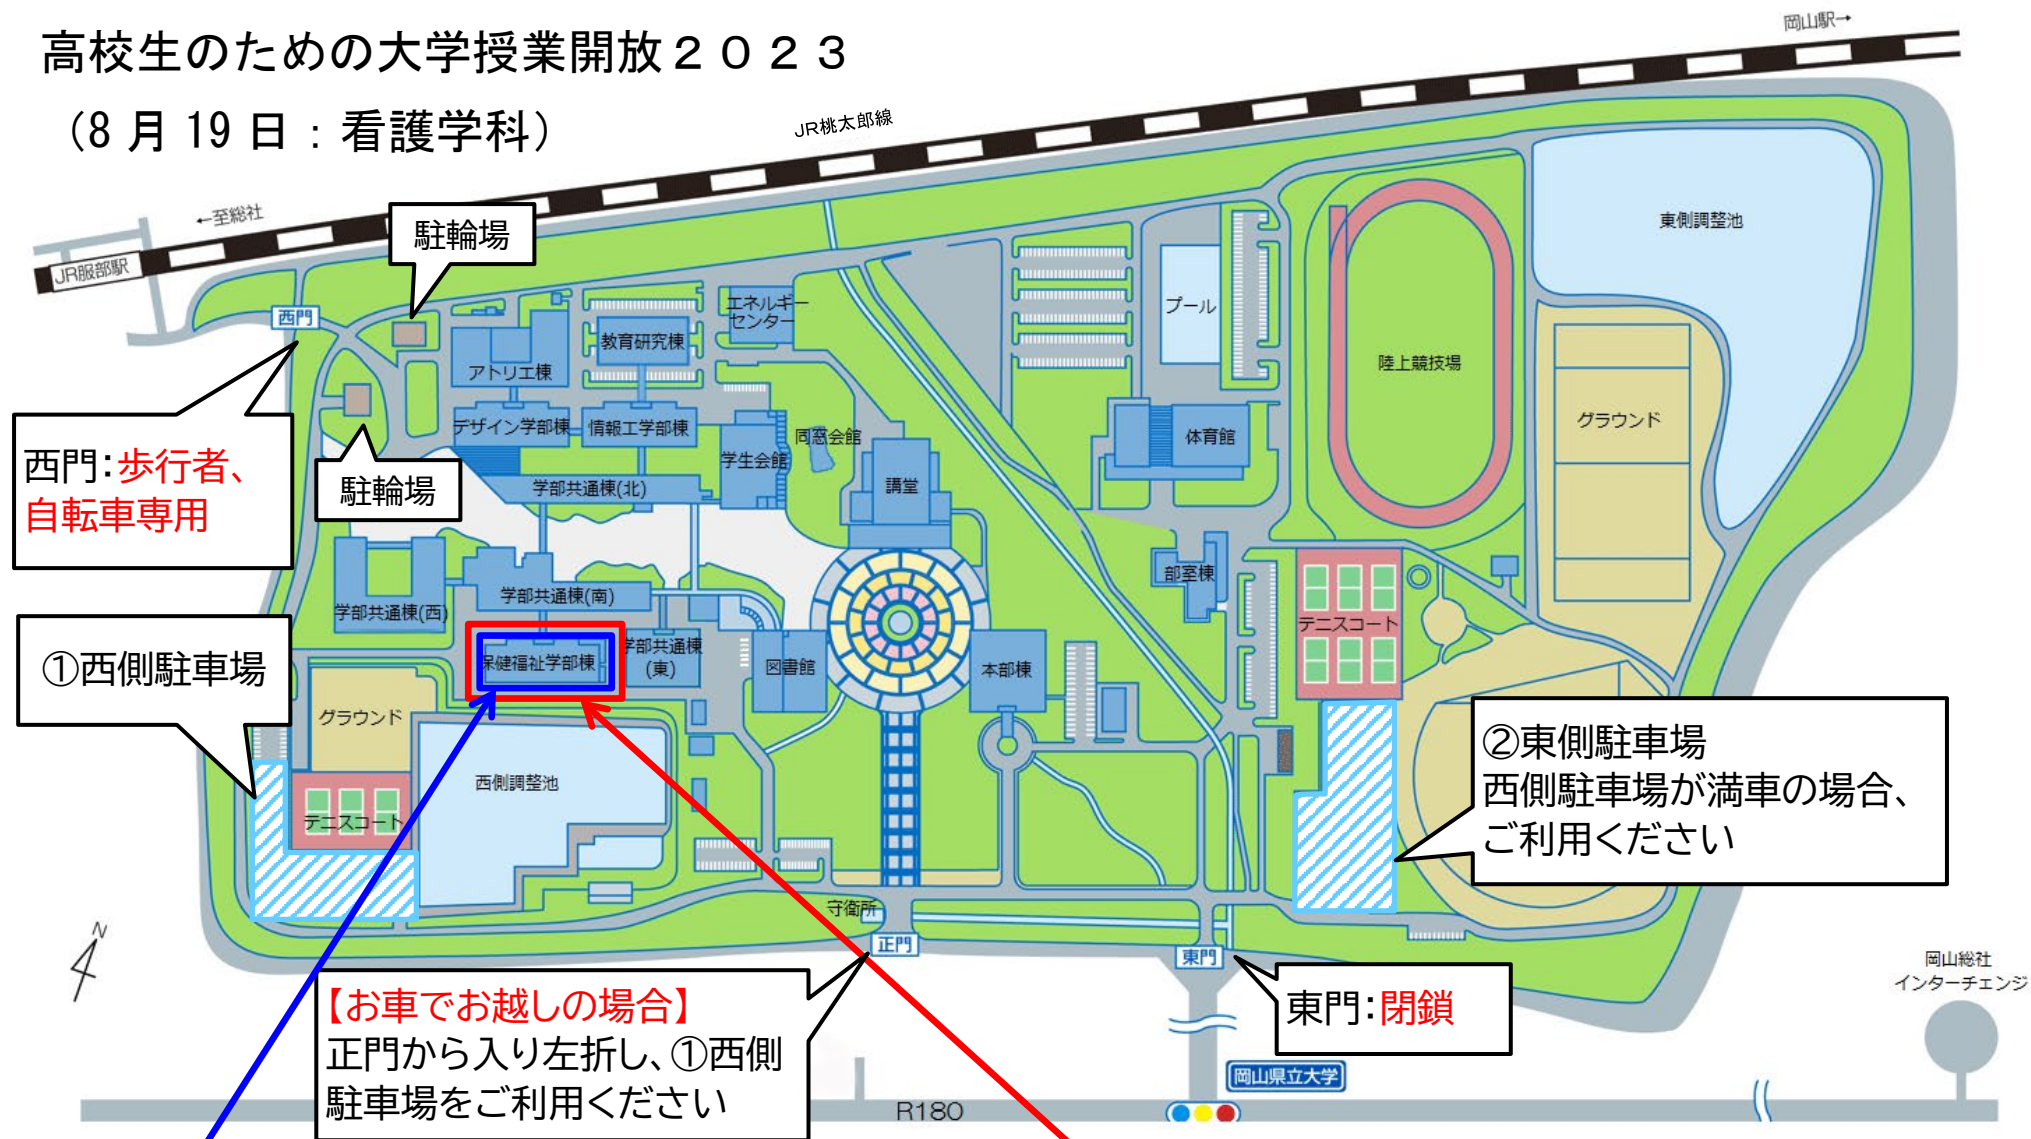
高校生のための大学授業開放２０２３
（8 月 19 日：看護学科）

岡山駅→
JR桃太郎線
←至総社
JR服部駅

駐輪場
西門
西門:歩行者、自転車専用
駐輪場
①西側駐車場

アトリエ棟
教育研究棟
エネルギーセンター
デザイン学部棟
情報工学部棟
学生会館
同窓会館
学部共通棟(北)
講堂
学部共通棟(西)
学部共通棟(南)
保健福祉学部棟
学部共通棟(東)
図書館
本部棟
グラウンド
西側調整池
テニスコート
プール
体育館
陸上競技場
東側調整池
グラウンド
部室棟
テニスコート
②東側駐車場
西側駐車場が満車の場合、ご利用ください
守衛所
正門
東門
東門:閉鎖
岡山総社インターチェンジ
【お車でお越しの場合】
正門から入り左折し、①西側駐車場をご利用ください
岡山県立大学
R180
N